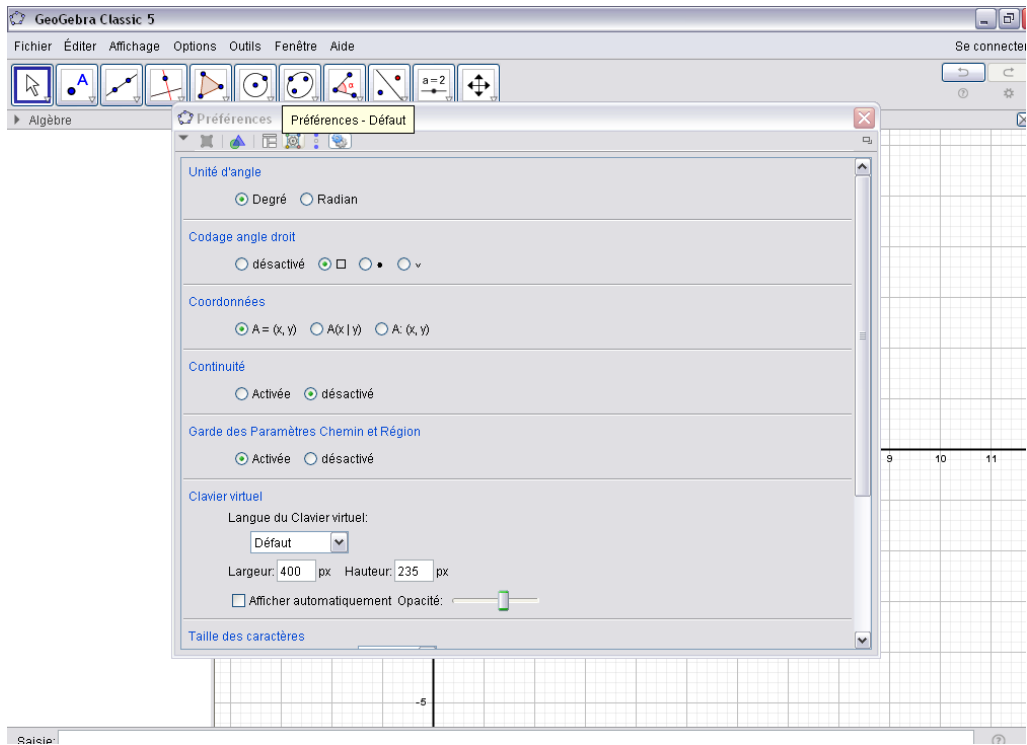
GeoGebra Classic 5

Fichier Éditer Affichage Options Outils Fenêtre Aide

Se connecter

a = 2

Algèbre

Préférences

Préférences - Défaut

Unité d'angle

Degré Radian

Codage angle droit

désactivé □ • ᵥ

Coordonnées

A = (x, y) A(x | y) A: (x, y)

Continuité

Activée désactivé

Garde des Paramètres Chemin et Région

Activée désactivé

Clavier virtuel

Langue du Clavier virtuel:

Défaut

Largeur: 400 px Hauteur: 235 px

Afficher automatiquement Opacité:

Taille des caractères

9 10 11

-5

Saisie: